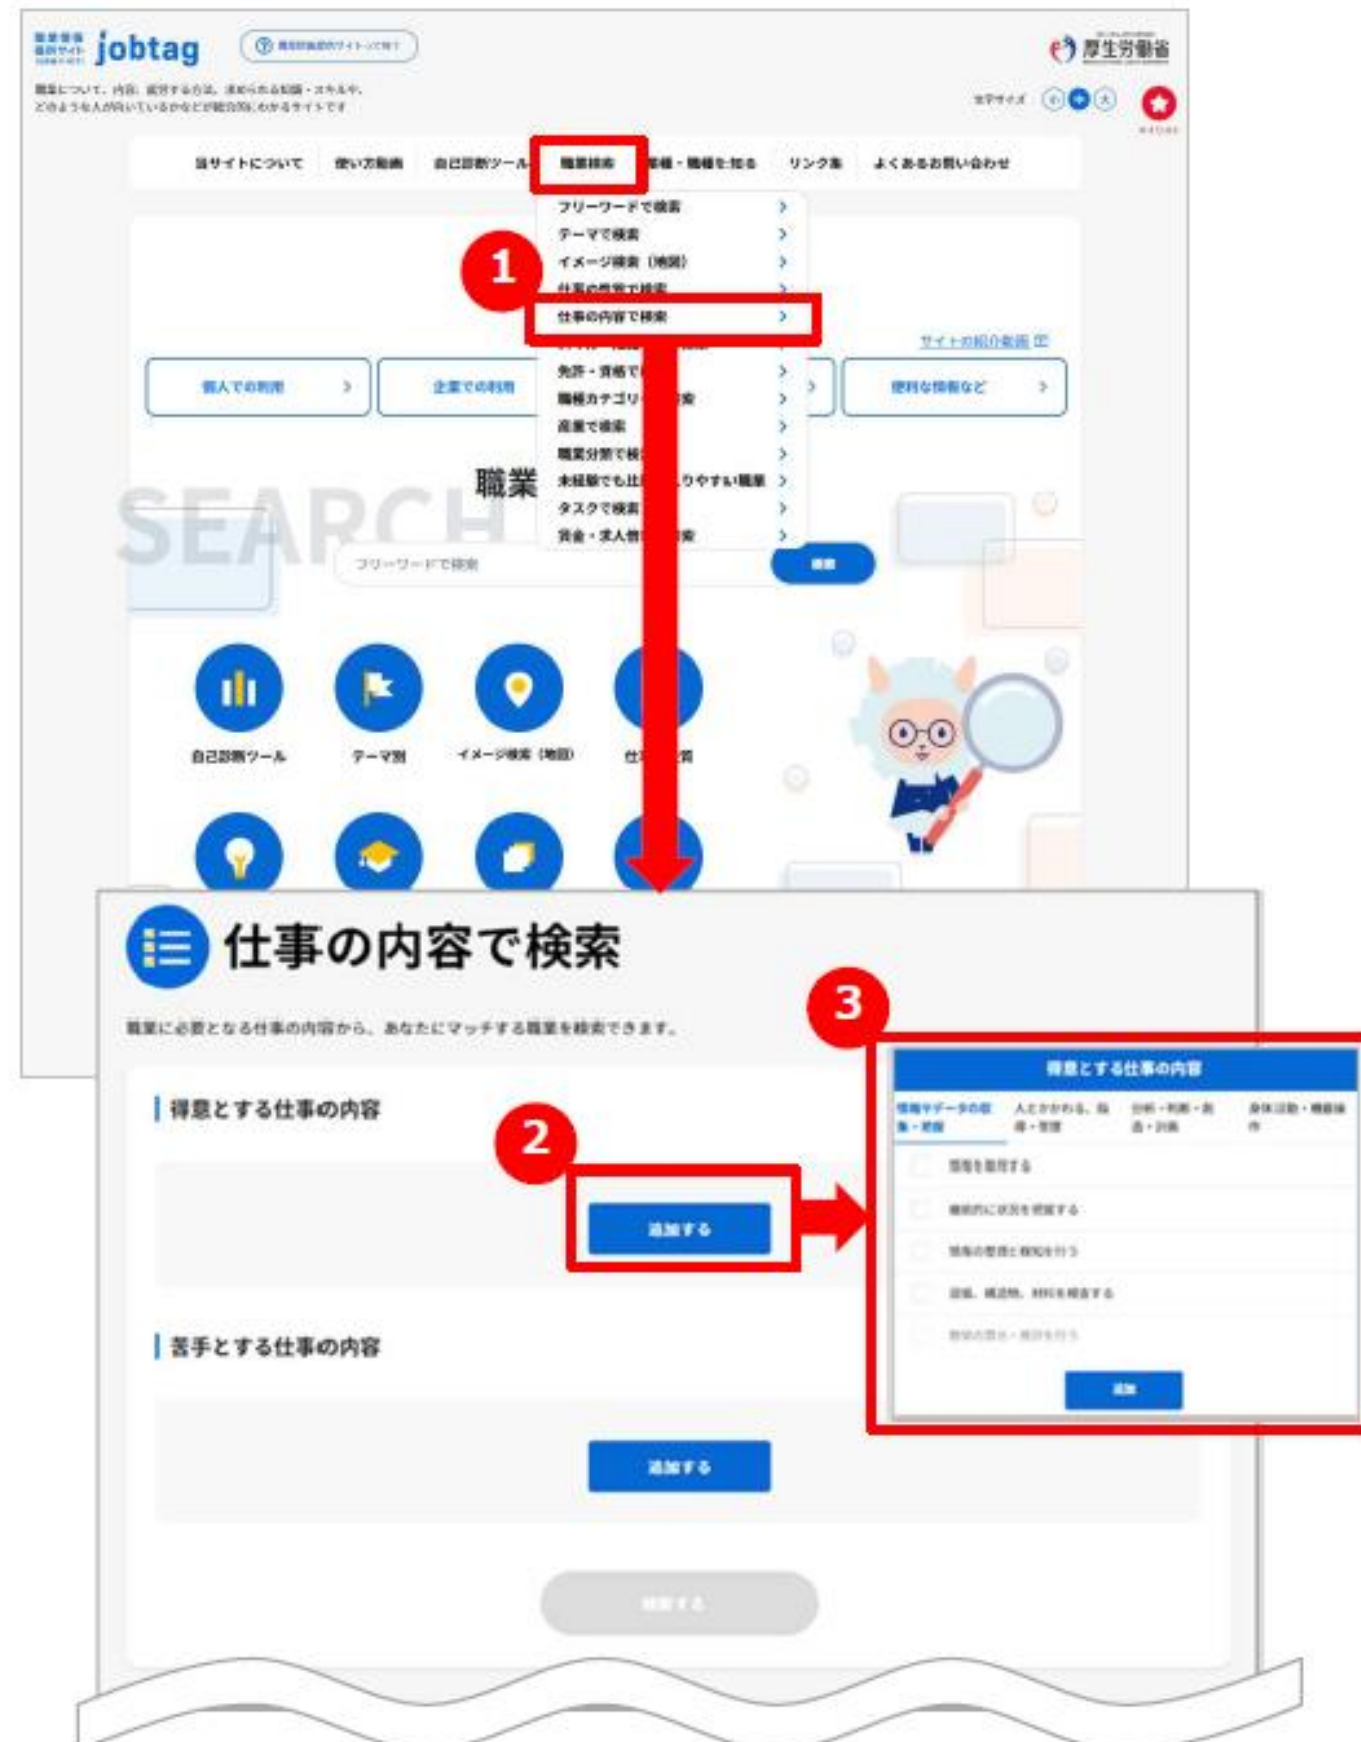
jobtag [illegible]

厚生労働省

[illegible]

文字サイズ 小 中 大

当サイトについて　使い方動画　自己診断ツール　職業検索　職種・職種を知る　リンク集　よくあるお問い合わせ

フリーワードで検索
テーマで検索
イメージ検索（地図）
仕事の性質で検索
仕事の内容で検索
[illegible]
免許・資格で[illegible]
職種カテゴリ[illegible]検索
産業で検索
職業分類で検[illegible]
未経験でも比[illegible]りやすい職業
タスクで検索
賃金・求人倍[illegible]検索

1

サイトの紹介動画

個人での利用　企業での利用　便利な情報など

職業

SEARCH

フリーワードで検索　検索

自己診断ツール　テーマ別　イメージ検索（地図）　仕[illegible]質

仕事の内容で検索

職業に必要となる仕事の内容から、あなたにマッチする職業を検索できます。

得意とする仕事の内容

2

追加する

苦手とする仕事の内容

追加する

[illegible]

3

得意とする仕事の内容

情報やデータの収集・把握　人とかかわる、指導・管理　分析・判断・創造・計画　身体活動・機器操作

情報を取得する
継続的に状況を把握する
情報の整理と検知を行う
設備、構造物、材料を検査する
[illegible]

追加